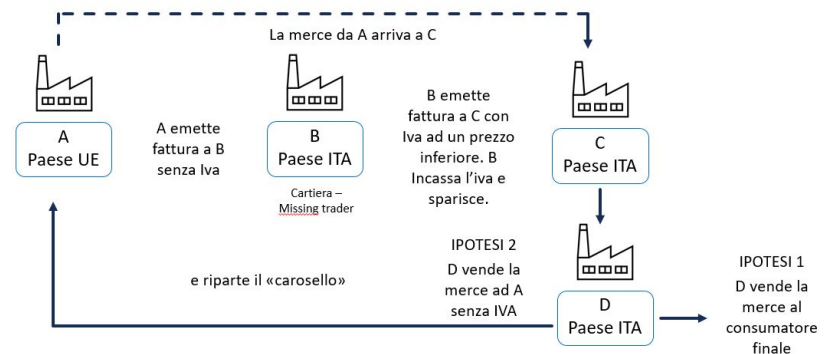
La merce da A arriva a C

A
Paese UE

A emette fattura a B senza Iva

B
Paese ITA

Cartiera – Missing trader

B emette fattura a C con Iva ad un prezzo inferiore. B Incassa l'iva e sparisce.

C
Paese ITA

IPOTESI 2
D vende la merce ad A senza IVA

e riparte il «carosello»

D
Paese ITA

IPOTESI 1
D vende la merce al consumatore finale